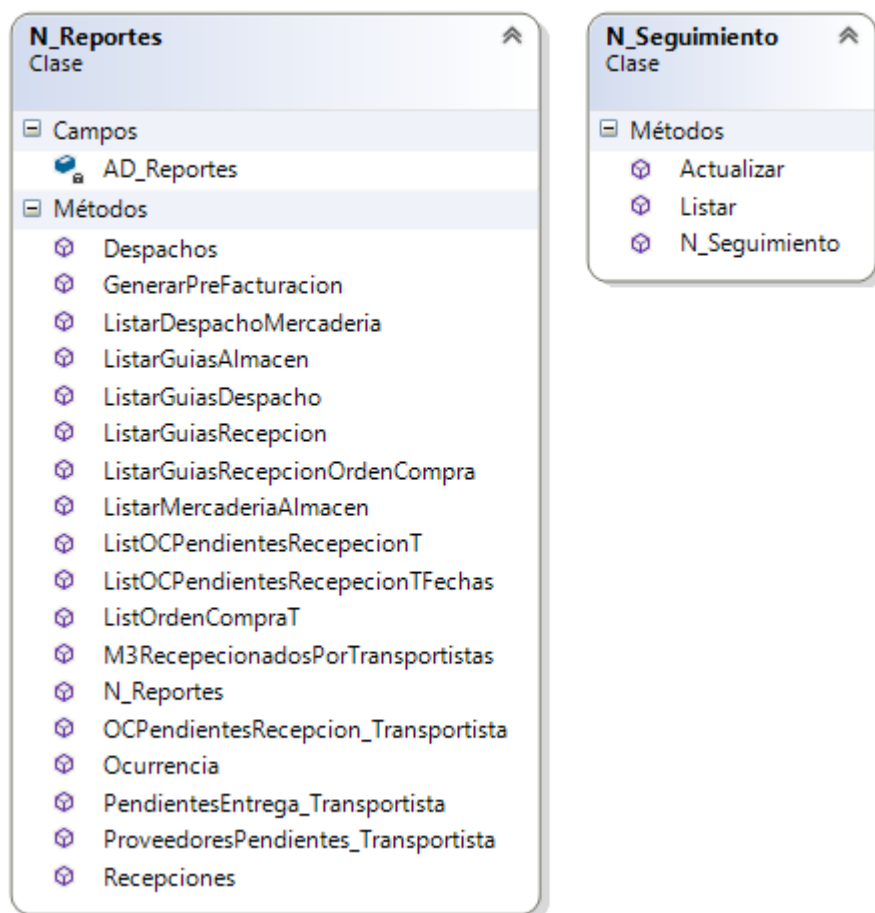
N_Reportes
Clase

Campos
AD_Reportes
Métodos
Despachos
GenerarPreFacturacion
ListarDespachoMercaderia
ListarGuiasAlmacen
ListarGuiasDespacho
ListarGuiasRecepcion
ListarGuiasRecepcionOrdenCompra
ListarMercaderiaAlmacen
ListOCPendientesRecepecionT
ListOCPendientesRecepecionTFechas
ListOrdenCompraT
M3RecepecionadosPorTransportistas
N_Reportes
OCPendientesRecepcion_Transportista
Ocurrencia
PendientesEntrega_Transportista
ProveedoresPendientes_Transportista
Recepciones

N_Seguimiento
Clase

Métodos
Actualizar
Listar
N_Seguimiento